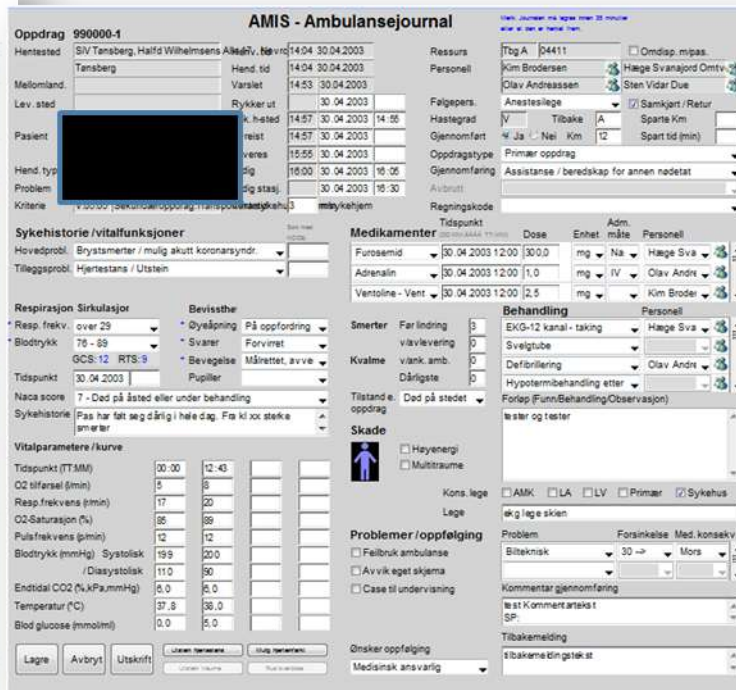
Oppdrag 990000-1

AMIS - Ambulansejournal

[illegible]

Hentested SIV Tønsberg, Halfd Wilhelmsens Allé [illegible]
Tønsberg
Mellomland.
Lev. sted
Pasient
Hend. typ
Problem
Kriterie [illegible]

Hend. tid 14:04 30.04.2003
Varslet 14:53 30.04.2003
Rykker ut 30.04.2003
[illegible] 14:57 30.04.2003 14:56
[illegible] 14:57 30.04.2003
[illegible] 15:55 30.04.2003
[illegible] 16:00 30.04.2003 16:05
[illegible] stasj. 30.04.2003 16:30
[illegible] 3 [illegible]

Ressurs Tbg A 04411 Omdisp. m/pas.
Personell Kim Brodersen Hæge Svanajord Omtv
Olav Andreassen Sten Vidar Due
Følgepers. Anestesilege Samkjørt / Retur
Hastegrad V Tilbake A Sparte Km
Gjennomført Ja Nei Km 12 Spart tid (min)
Oppdragstype Primær oppdrag
Gjennomføring Assistanse / beredskap for annen nødetat
Avbrutt
Regningskode

Sykehistorie / vitalfunksjoner
Hovedprobl. Brystsmerter / mulig akutt koronarsyndr.
Tilleggsprobl. Hjertestans / Utstein

Medikamenter Tidspunkt Dose Enhet Adm. måte Personell
Furosemid 30.04.2003 12:00 300,0 mg Na Hæge Sva
Adrenalin 30.04.2003 12:00 1,0 mg IV Olav Andre
Ventoline - Vent 30.04.2003 12:00 2,5 mg Kim Broder

Respirasjon Sirkulasjon Bevissthet
Resp. frekv. over 29
Blodtrykk 76 - 89
GCS: 12 RTS: 9
Tidspunkt 30.04.2003
Øyeåpning På oppfordring
Svarer Forvirret
Bevegelse Målrettet, avve
Pupiller

Smerter Før lindring 3
v/avlevering 0
Kvalme v/ank. amb. 0
Dårligste 0

Behandling Personell
EKG-12 kanal - taking Hæge Sva
Svelgtube
Defibrillering Olav Andre
Hypotermibehandling etter

Naca score 7 - Død på åsted eller under behandling
Sykehistorie Pas har følt seg dårlig i hele dag. Fra kl xx sterke smerter

Tilstand e. oppdrag Død på stedet
Forløp (Funn/Behandling/Observasjon)
tester og tester

Vitalparametere / kurve
Tidspunkt (TT:MM) 00:00 12:43
O2 tilførsel (l/min) 5 8
Resp.frekvens (r/min) 17 20
O2-Saturasjon (%) 85 89
Pulsfrekvens (p/min) 12 12
Blodtrykk (mmHg) Systolisk 199 200
/ Diasystolisk 110 90
Endtidal CO2 (%,kPa,mmHg) 6,0 6,0
Temperatur (°C) 37,8 38,0
Blod glucose (mmol/ml) 0,0 5,0

Skade
Høyenergi
Multitraume

Kons. lege AMK LA LV Primær Sykehus
Lege ekg lege skien

Problemer / oppfølging
Feilbruk ambulanse
Avvik eget skjema
Case til undervisning

Problem Forsinkelse Med. konsekv
Billteknisk 30 -> Mors
Kommentar gjennomføring
test Kommentartekst
SP:
Tilbakemelding
tilbakemeldingstekst

Ønsker oppfølging
Medisinsk ansvarlig

Lagre Avbryt Utskrift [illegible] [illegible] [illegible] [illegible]